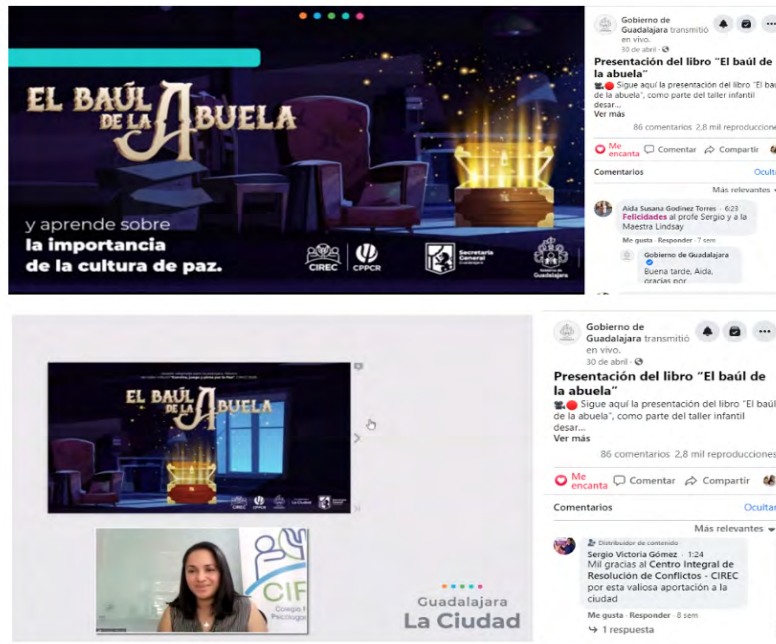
EL BAÚL DE LA ABUELA

y aprende sobre la importancia de la cultura de paz.

CIREC CPPCR Secretaría General Gobierno de Guadalajara

Gobierno de Guadalajara transmitió en vivo.
30 de abril ·

Presentación del libro "El baúl de la abuela"

Sigue aquí la presentación del libro "El ba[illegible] de la abuela", como parte del taller infantil desar...
Ver más

86 comentarios 2,8 mil reproduccione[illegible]

Me encanta Comentar Compartir

Comentarios Ocult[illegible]

Más relevantes

Aida Susana Godinez Torres · 6:23
Felicidades al profe Sergio y a la Maestra Lindsay

Me gusta · Responder · 7 sem

Gobierno de Guadalajara
Buena tarde, Aida, gracias por

EL BAÚL DE LA ABUELA

CIREC CPPCR

CIF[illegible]
Colegio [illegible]
Psicólogo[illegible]

Guadalajara
La Ciudad

Gobierno de Guadalajara transmitió en vivo.
30 de abril ·

Presentación del libro "El baúl de la abuela"

Sigue aquí la presentación del libro "El baú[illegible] de la abuela", como parte del taller infantil desar...
Ver más

86 comentarios 2,8 mil reproducciones

Me encanta Comentar Compartir

Comentarios Ocult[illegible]

Más relevantes

Distribuidor de contenido
Sergio Victoria Gómez · 1:24
Mil gracias al Centro Integral de Resolución de Conflictos - CIREC por esta valiosa aportación a la ciudad

Me gusta · Responder · 8 sem

1 respuesta